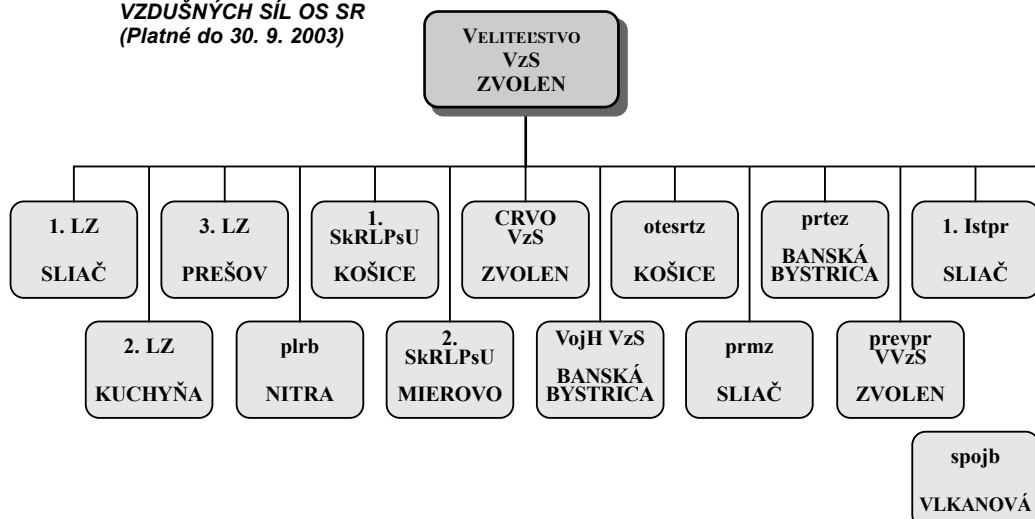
VZDUŠNÝCH SÍL OS SR
(Platné do 30. 9. 2003)

VELITEĽSTVO
VzS
ZVOLEN

1. LZ
SLIAČ

2. LZ
KUCHYŇA

3. LZ
PREŠOV

plrb
NITRA

1. SkRLPsU
KOŠICE

2. SkRLPsU
MIEROVO

CRVO VzS
ZVOLEN

VojH VzS
BANSKÁ BYSTRICA

otesrtz
KOŠICE

prmz
SLIAČ

prtez
BANSKÁ BYSTRICA

prevpr VVzS
ZVOLEN

1. Istpr
SLIAČ

spojb
VLKANOVÁ